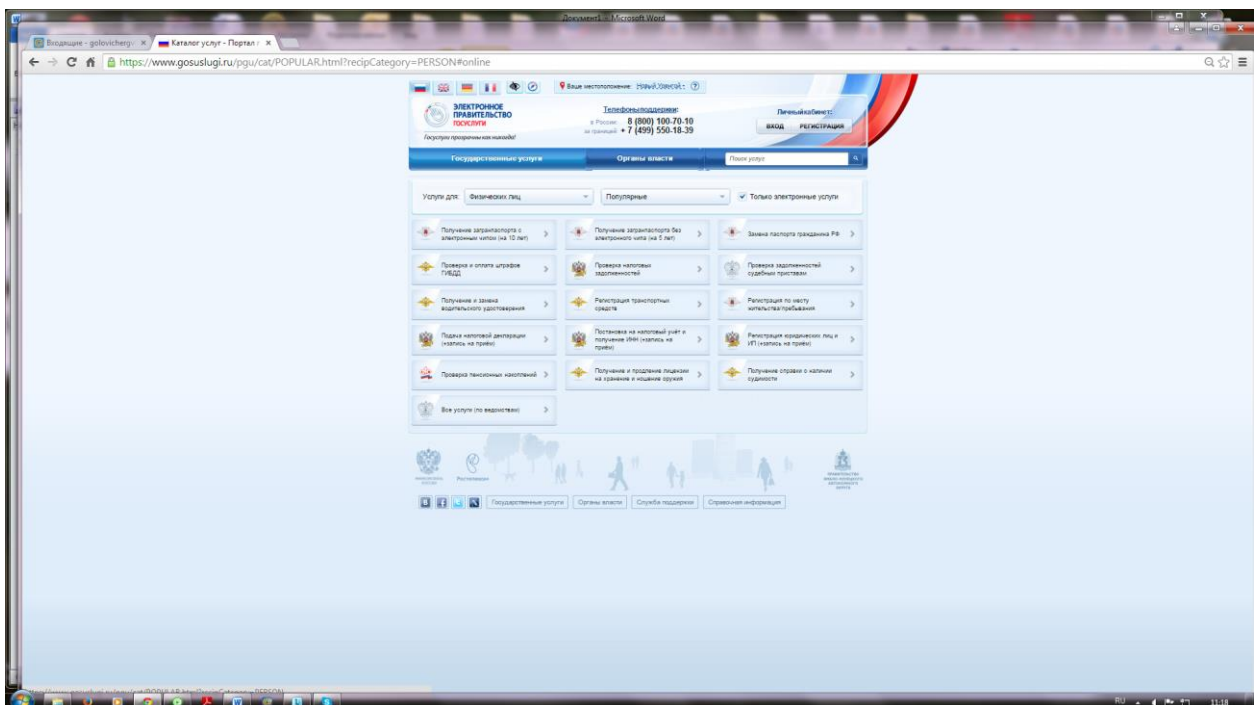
Документ1 - Microsoft Word

Входящие - golovichergy ×
Каталог услуг - Портал ×

https://www.gosuslugi.ru/pgu/cat/POPULAR.html?recipCategory=PERSON#online

Ваше местоположение: Новый Уренгой ?

ЭЛЕКТРОННОЕ ПРАВИТЕЛЬСТВО ГОСУСЛУГИ
Госуслуги прозрачны как никогда!

Телефоны поддержки:
в России: 8 (800) 100-70-10
за границей: + 7 (499) 550-18-39

Личный кабинет:
ВХОД РЕГИСТРАЦИЯ

Государственные услуги
Органы власти
Поиск услуг

Услуги для: Физических лиц
Популярные
Только электронные услуги

Получение загранпаспорта с электронным чипом (на 10 лет)
Получение загранпаспорта без электронного чипа (на 5 лет)
Замена паспорта гражданина РФ

Проверка и оплата штрафов ГИБДД
Проверка налоговых задолженностей
Проверка задолженностей судебным приставам

Получение и замена водительского удостоверения
Регистрация транспортных средств
Регистрация по месту жительства/пребывания

Подача налоговой декларации (+запись на приём)
Постановка на налоговый учёт и получение ИНН (+запись на приём)
Регистрация юридических лиц и ИП (+запись на приём)

Проверка пенсионных накоплений
Получение и продление лицензии на хранение и ношение оружия
Получение справки о наличии судимости

Все услуги (по ведомствам)

Ростелеком

Государственные услуги
Органы власти
Служба поддержки
Справочная информация

https://www.gosuslugi.ru/pgu/cat/POPULAR.html?recipCategory=PERSON

RU 11:18